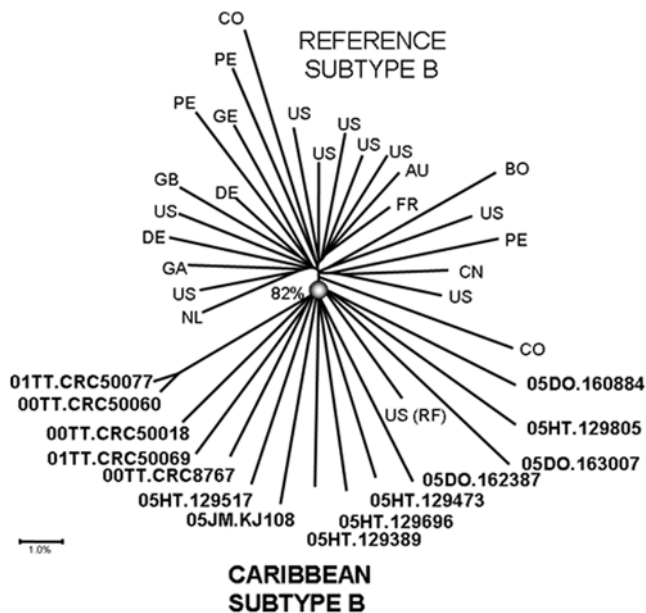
REFERENCE SUBTYPE B

CO
PE
PE
GE
US
US
US
US
US
AU
BO
FR
US
GB
DE
US
DE
PE
CN
GA
US
US
82%
NL
CO
01TT.CRC50077
00TT.CRC50060
05DO.160884
US (RF)
00TT.CRC50018
05HT.129805
01TT.CRC50069
05DO.163007
00TT.CRC8767
05DO.162387
05HT.129517
05HT.129473
05JM.KJ108
05HT.129696
05HT.129389
1.0%

CARIBBEAN SUBTYPE B